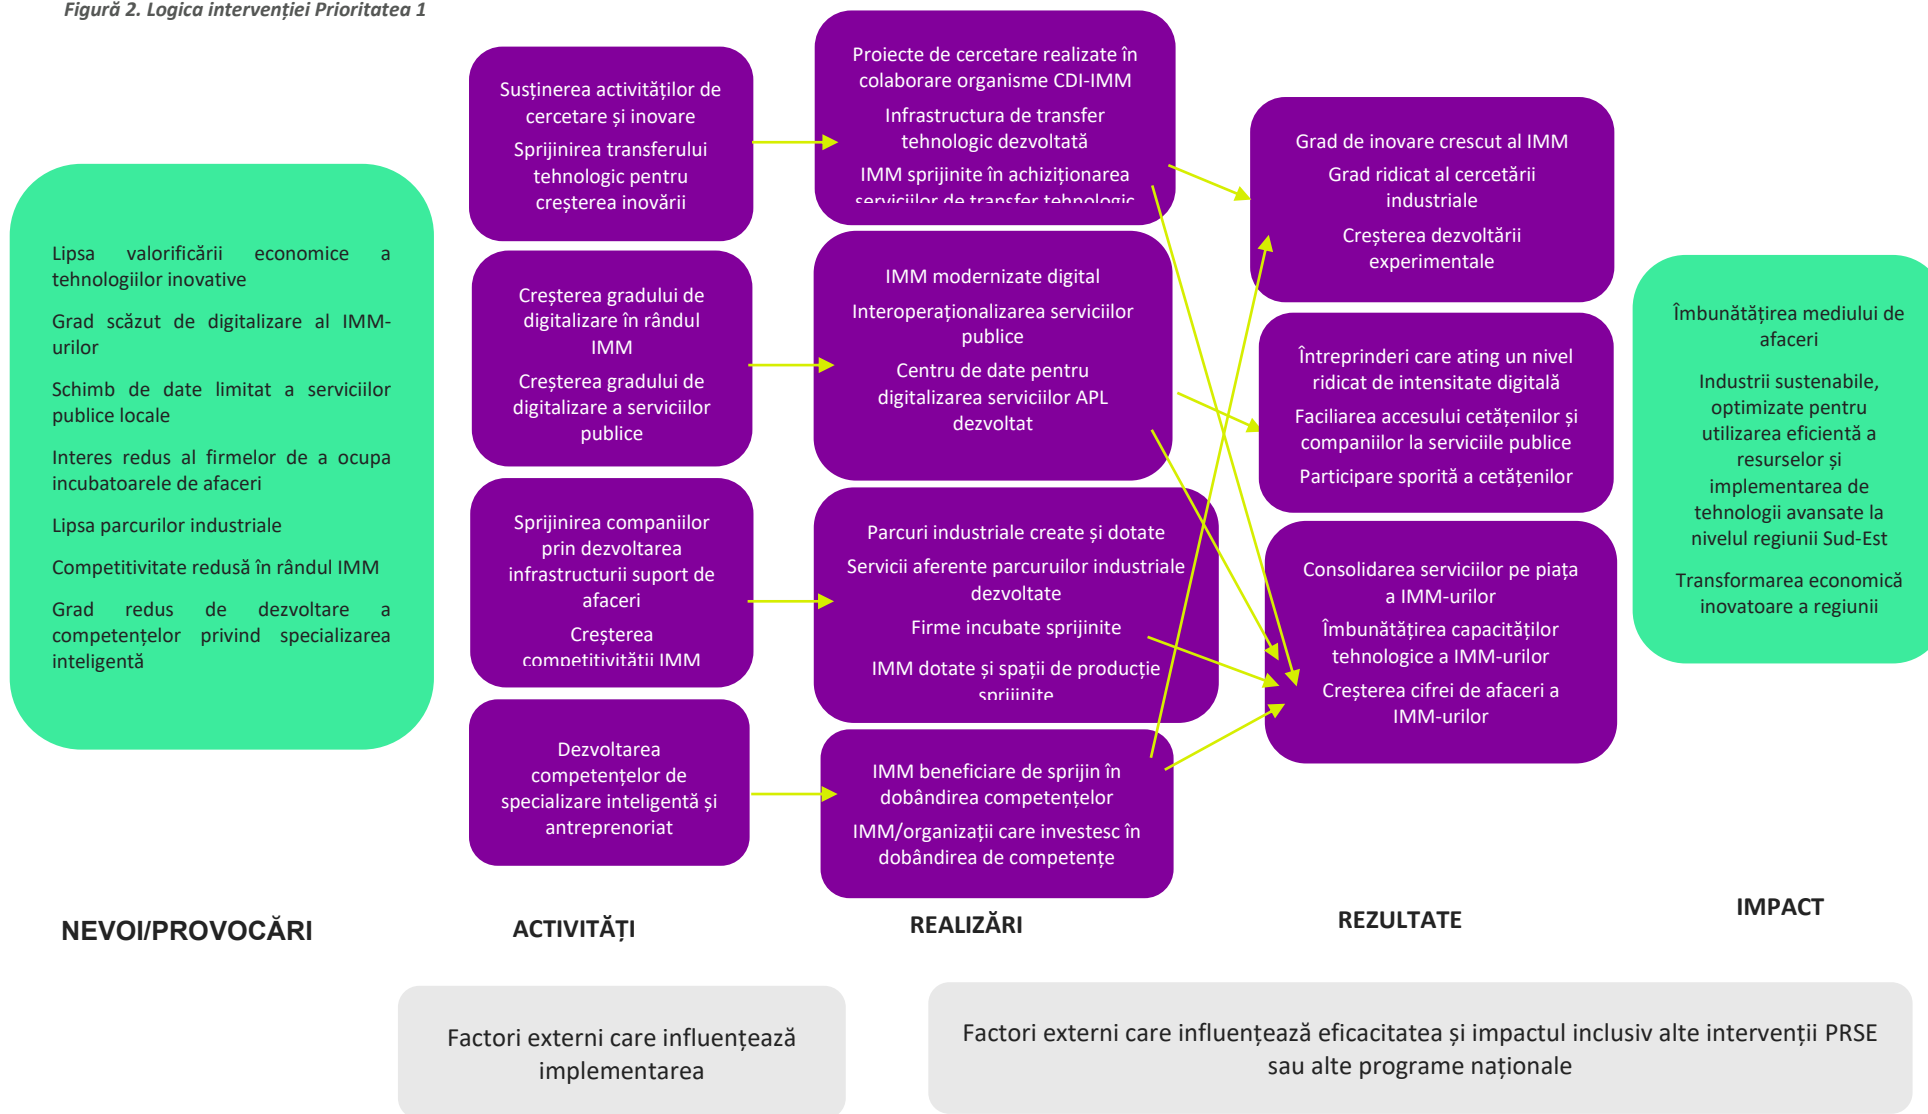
Figură 2. Logica intervenției Prioritatea 1

Lipsa valorificării economice a tehnologiilor inovative

Grad scăzut de digitalizare al IMM-urilor

Schimb de date limitat a serviciilor publice locale

Interes redus al firmelor de a ocupa incubatoarele de afaceri

Lipsa parcurilor industriale

Competitivitate redusă în rândul IMM

Grad redus de dezvoltare a competențelor privind specializarea inteligentă

Susținerea activităților de cercetare și inovare

Sprijinirea transferului tehnologic pentru creșterea inovării

Creșterea gradului de digitalizare în rândul IMM

Creșterea gradului de digitalizare a serviciilor publice

Sprijinirea companiilor prin dezvoltarea infrastructurii suport de afaceri

Creșterea competitivității IMM

Dezvoltarea competențelor de specializare inteligentă și antreprenoriat

Proiecte de cercetare realizate în colaborare organisme CDI-IMM

Infrastructura de transfer tehnologic dezvoltată

IMM sprijinite în achiziționarea serviciilor de transfer tehnologic

IMM modernizate digital

Interoperaționalizarea serviciilor publice

Centru de date pentru digitalizarea serviciilor APL dezvoltat

Parcuri industriale create și dotate

Servicii aferente parcuruilor industriale dezvoltate

Firme incubate sprijinite

IMM dotate și spații de producție sprijinite

IMM beneficiare de sprijin în dobândirea competențelor

IMM/organizații care investesc în dobândirea de competențe

Grad de inovare crescut al IMM

Grad ridicat al cercetării industriale

Creșterea dezvoltării experimentale

Întreprinderi care ating un nivel ridicat de intensitate digitală

Faciliarea accesului cetățenilor și companiilor la serviciile publice

Participare sporită a cetățenilor

Consolidarea serviciilor pe piața a IMM-urilor

Îmbunătățirea capacităților tehnologice a IMM-urilor

Creșterea cifrei de afaceri a IMM-urilor

Îmbunătățirea mediului de afaceri

Industrii sustenabile, optimizate pentru utilizarea eficientă a resurselor și implementarea de tehnologii avansate la nivelul regiunii Sud-Est

Transformarea economică inovatoare a regiunii

NEVOI/PROVOCĂRI

ACTIVITĂȚI

REALIZĂRI

REZULTATE

IMPACT

Factori externi care influențează implementarea

Factori externi care influențează eficacitatea și impactul inclusiv alte intervenții PRSE sau alte programe naționale